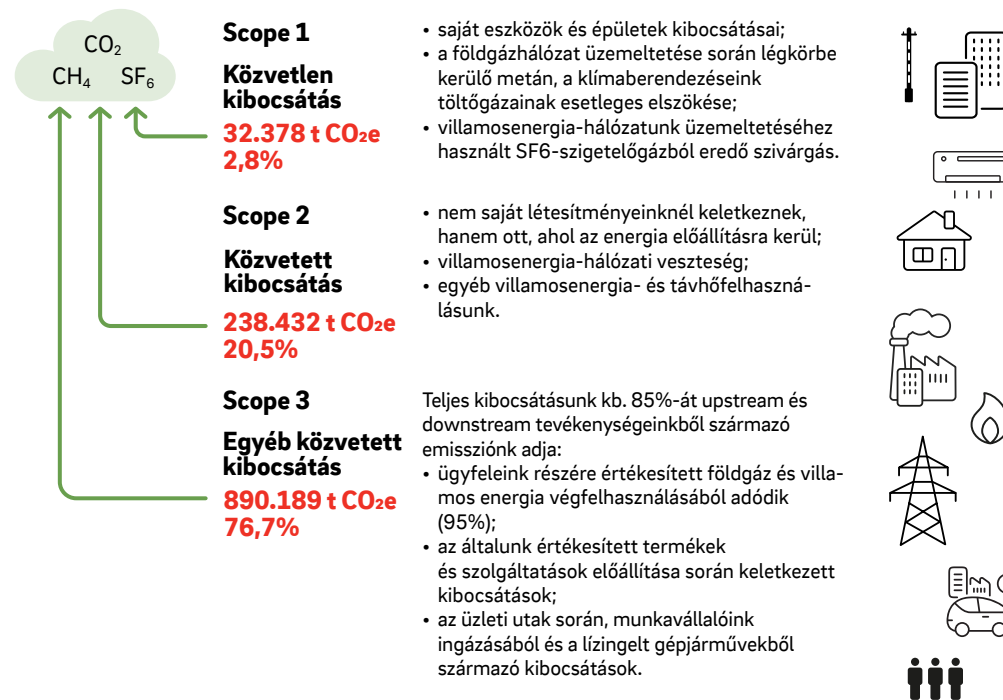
$CO_2$
$CH_4$ $SF_6$

Scope 1

Közvetlen kibocsátás

32.378 t CO₂e
2,8%

• saját eszközök és épületek kibocsátásai;
• a földgázhálózat üzemeltetése során légkörbe kerülő metán, a klímaberendezéseink töltőgázainak esetleges elszökése;
• villamosenergia-hálózatunk üzemeltetéséhez használt SF6-szigetelőgázból eredő szivárgás.

Scope 2

Közvetett kibocsátás

238.432 t CO₂e
20,5%

• nem saját létesítményeinknél keletkeznek, hanem ott, ahol az energia előállításra kerül;
• villamosenergia-hálózati veszteség;
• egyéb villamosenergia- és távhőfelhasználásunk.

Scope 3

Egyéb közvetett kibocsátás

890.189 t CO₂e
76,7%

Teljes kibocsátásunk kb. 85%-át upstream és downstream tevékenységeinkből származó emissziónk adja:
• ügyfeleink részére értékesített földgáz és villamos energia végfelhasználásából adódik (95%);
• az általunk értékesített termékek és szolgáltatások előállítása során keletkezett kibocsátások;
• az üzleti utak során, munkavállalóink ingázásából és a lízingelt gépjárművekből származó kibocsátások.